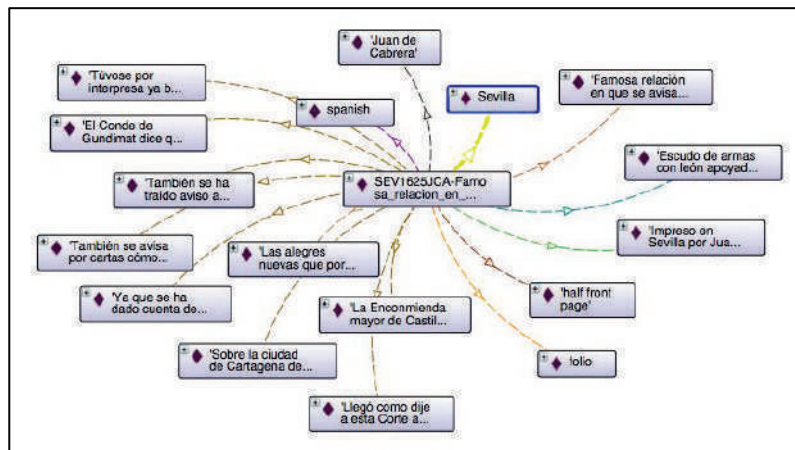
'Juan de Cabrera'

'Túvose por interpresa ya b...

spanish

Sevilla

'Famosa relación en que se avisa...

'El Conde de Gundimat dice q...

'Escudo de armas con león apoyad...

'También se ha traído aviso a...

SEV1625JCA-Famosa_relacion_en_...

'Impreso en Sevilla por Jua...

'También se avisa por cartas cómo...

'Las alegres nuevas que por...

'Ya que se ha dado cuenta de...

'half front page'

'La Encomienda mayor de Castil...

'Sobre la ciudad de Cartagena de...

folio

'Llegó como dije a esta Corte a...